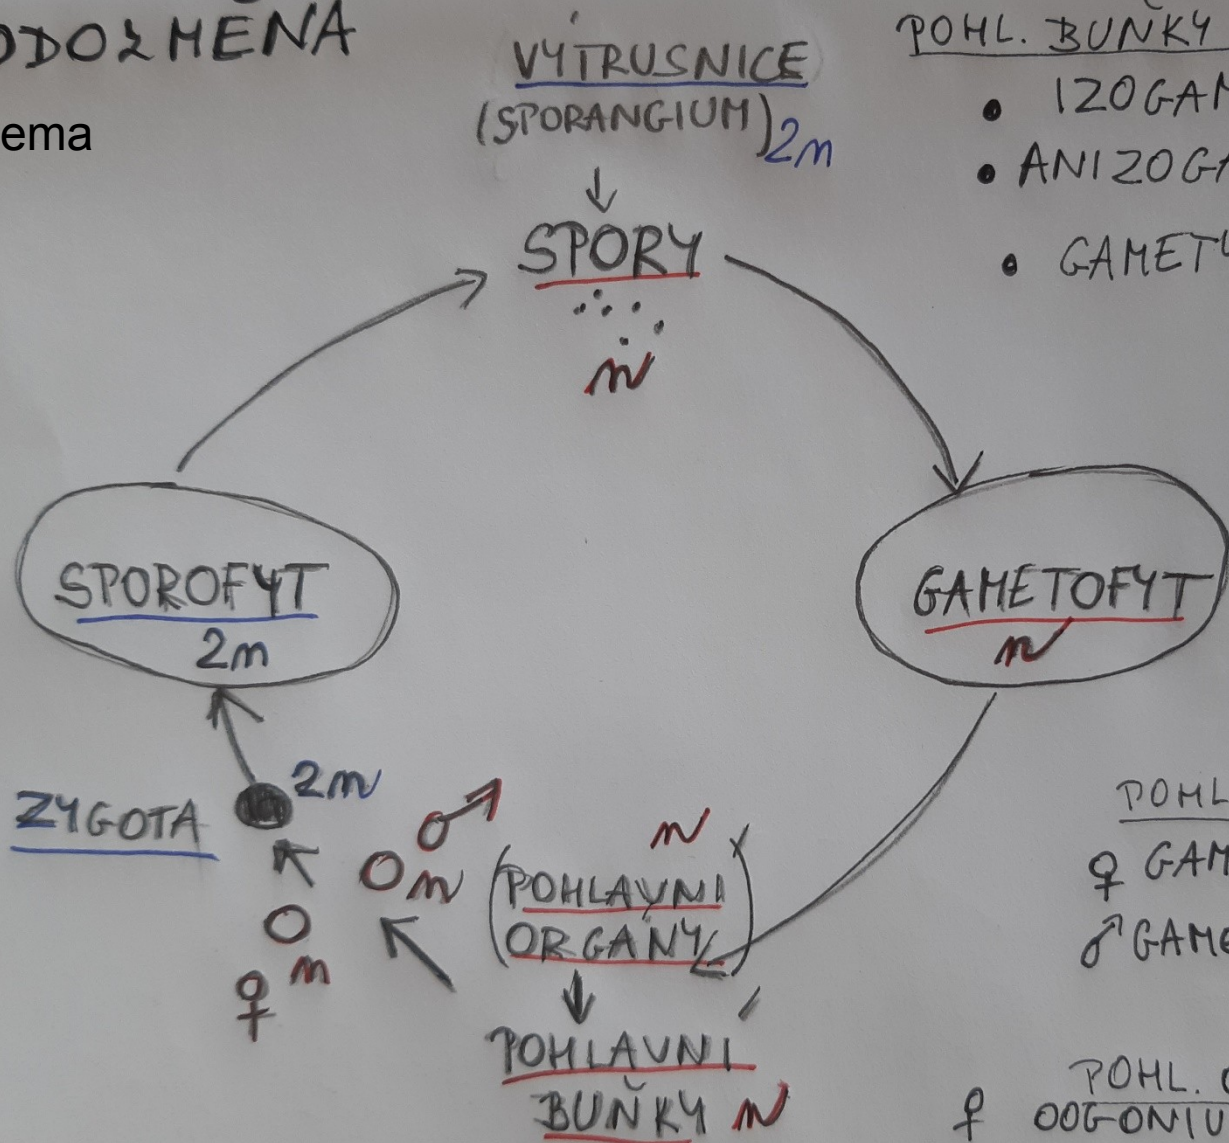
ODOZMENA

ema

VÝTRUSNICE
(SPORANGIUM) 2n

SPORY
n

POHL. BUŇKY
• IZOGAM
• ANIZOGA
• GAMET

SPOROFYT
2n

GAMETOFYT
n

ZYGOTA 2n

♂
O n
O
♀ n

n
POHLAVNÍ
ORGÁNY

POHLAVNÍ
BUŇKY n

POHL
♀ GAM
♂ GAME

POHL.
♀ OOGONIU